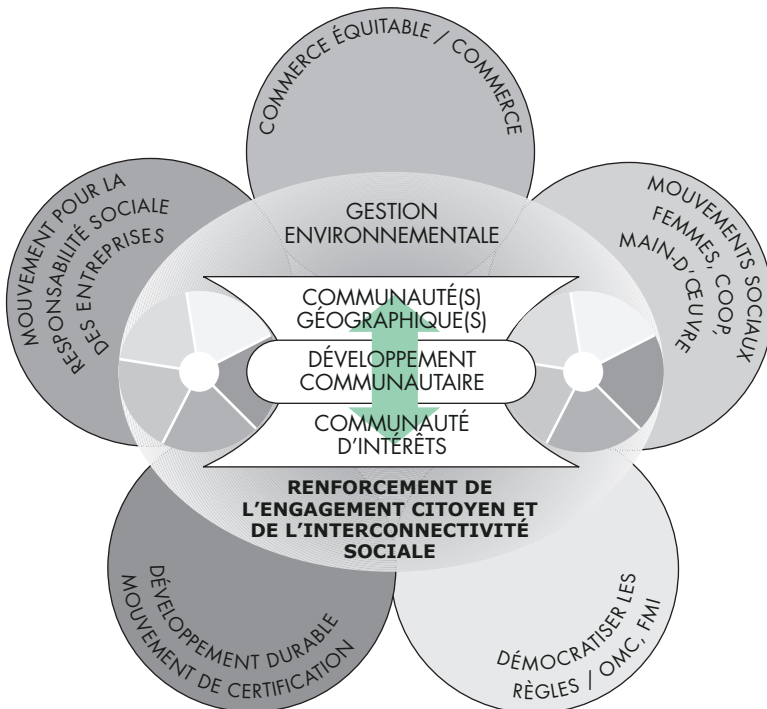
COMMERCE ÉQUITABLE / COMMERCE

MOUVEMENT POUR LA RESPONSABILITÉ SOCIALE DES ENTREPRISES

GESTION ENVIRONNEMENTALE

MOUVEMENTS SOCIAUX FEMMES, COOP, MAIN-D'ŒUVRE

COMMUNAUTÉ(S) GÉOGRAPHIQUE(S)

DÉVELOPPEMENT COMMUNAUTAIRE

COMMUNAUTÉ D'INTÉRÊTS

RENFORCEMENT DE L'ENGAGEMENT CITOYEN ET DE L'INTERCONNECTIVITÉ SOCIALE

DÉVELOPPEMENT DURABLE MOUVEMENT DE CERTIFICATION

DÉMOCRATISER LES RÈGLES / OMC, FMI